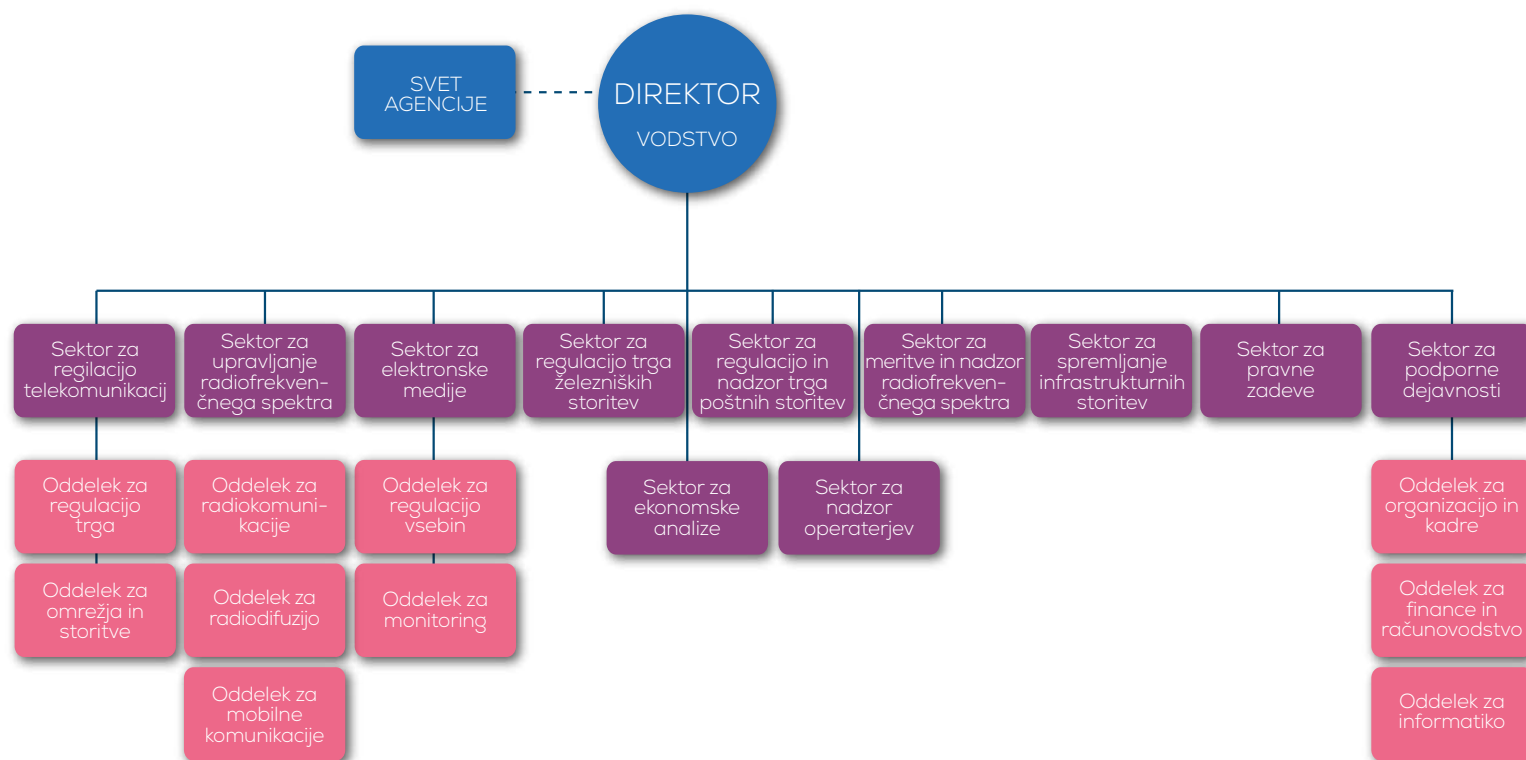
SVET AGENCIJE

DIREKTOR

VODSTVO

Sektor za regilacijo telekomunikacij

Oddelek za regulacijo trga

Oddelek za omrežja in storitve

Sektor za upravljanje radiofrekvenčnega spektra

Oddelek za radiokomunikacije

Oddelek za radiodifuzijo

Oddelek za mobilne komunikacije

Sektor za elektronske medije

Oddelek za regulacijo vsebin

Oddelek za monitoring

Sektor za regulacijo trga železniških storitev

Sektor za ekonomske analize

Sektor za regulacijo in nadzor trga poštnih storitev

Sektor za nadzor operaterjev

Sektor za meritve in nadzor radiofrekvenčnega spektra

Sektor za spremljanje infrastrukturnih storitev

Sektor za pravne zadeve

Sektor za podporne dejavnosti

Oddelek za organizacijo in kadre

Oddelek za finance in računovodstvo

Oddelek za informatiko